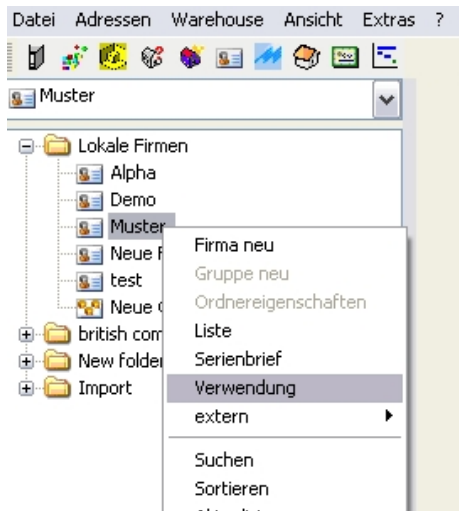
Datei Adressen Warehouse Ansicht Extras ?

Muster

Lokale Firmen
Alpha
Demo
Muster
Neue F
test
Neue G
british com
New folder
Import

Firma neu
Gruppe neu
Ordnereigenschaften
Liste
Serienbrief
Verwendung
extern
Suchen
Sortieren
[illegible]